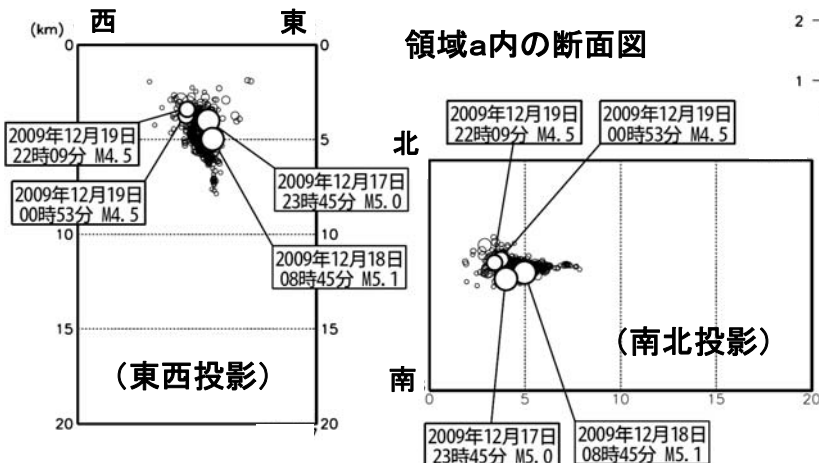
(km) 西 東
0 0
領域a内の断面図
2
1
2009年12月19日 22時09分 M4.5
2009年12月19日 00時53分 M4.5
5 5
北
2009年12月17日 23時45分 M5.0
2009年12月19日 22時09分 M4.5
2009年12月19日 00時53分 M4.5
10 10
2009年12月18日 08時45分 M5.1
15 15
(南北投影)
(東西投影)
南
20 20
0 5 10 15 20
2009年12月17日 23時45分 M5.0
2009年12月18日 08時45分 M5.1